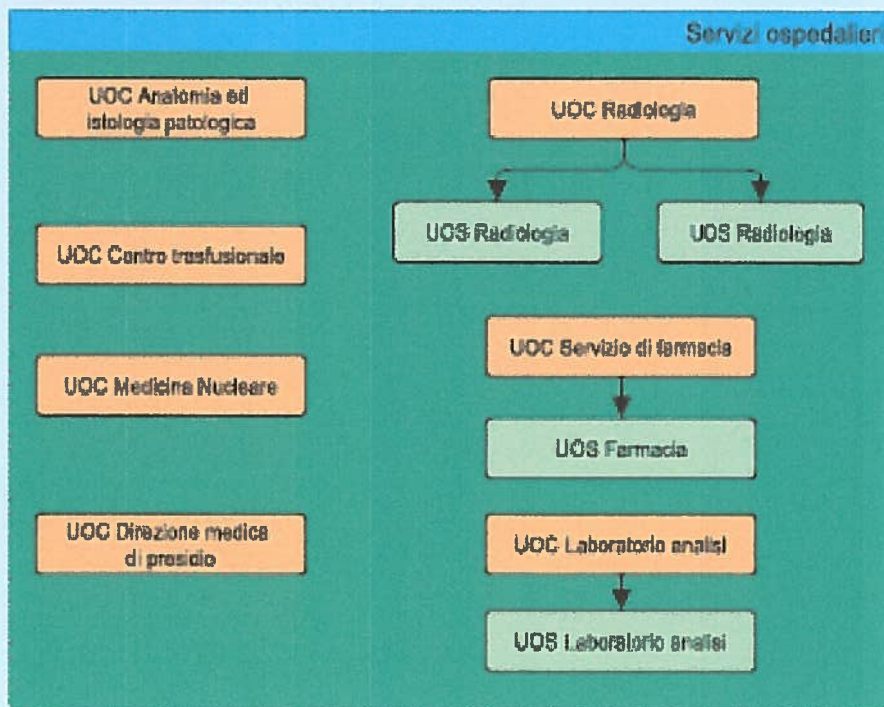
Servizi ospedalieri

UOC Anatomia ed istologia patologica

UOC Centro trasfusionale

UOC Medicina Nucleare

UOC Direzione medica di presidio

UOC Radiologia

UOS Radiologia

UOS Radiologia

UOC Servizio di farmacia

UOS Farmacia

UOC Laboratorio analisi

UOS Laboratorio analisi